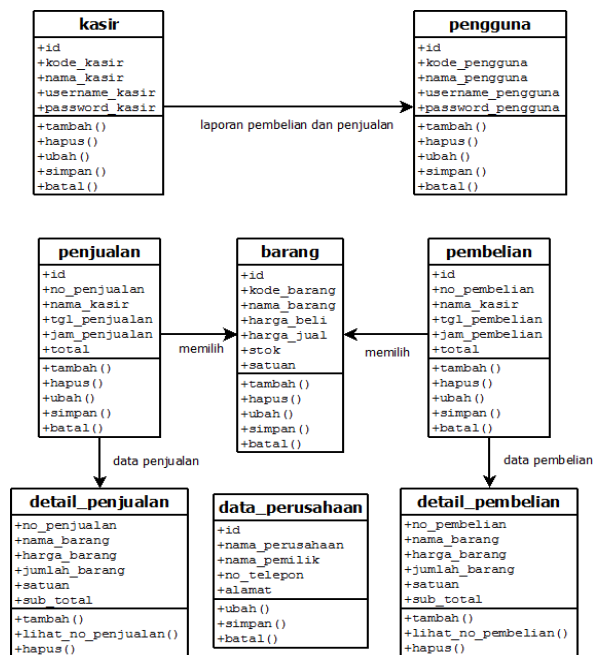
kasir
+id
+kode_kasir
+nama_kasir
+username_kasir
+password_kasir
+tambah()
+hapus()
+ubah()
+simpan()
+batal()

laporan pembelian dan penjualan

pengguna
+id
+kode_pengguna
+nama_pengguna
+username_pengguna
+password_pengguna
+tambah()
+hapus()
+ubah()
+simpan()
+batal()

penjualan
+id
+no_penjualan
+nama_kasir
+tgl_penjualan
+jam_penjualan
+total
+tambah()
+hapus()
+ubah()
+simpan()
+batal()

memilih

barang
+id
+kode_barang
+nama_barang
+harga_beli
+harga_jual
+stok
+satuan
+tambah()
+hapus()
+ubah()
+simpan()
+batal()

memilih

pembelian
+id
+no_pembelian
+nama_kasir
+tgl_pembelian
+jam_pembelian
+total
+tambah()
+hapus()
+ubah()
+simpan()
+batal()

data penjualan

data pembelian

detail_penjualan
+no_penjualan
+nama_barang
+harga_barang
+jumlah_barang
+satuan
+sub_total
+tambah()
+lihat_no_penjualan()
+hapus()

data_perusahaan
+id
+nama_perusahaan
+nama_pemilik
+no_telepon
+alamat
+ubah()
+simpan()
+batal()

detail_pembelian
+no_pembelian
+nama_barang
+harga_barang
+jumlah_barang
+satuan
+sub_total
+tambah()
+lihat_no_pembelian()
+hapus()